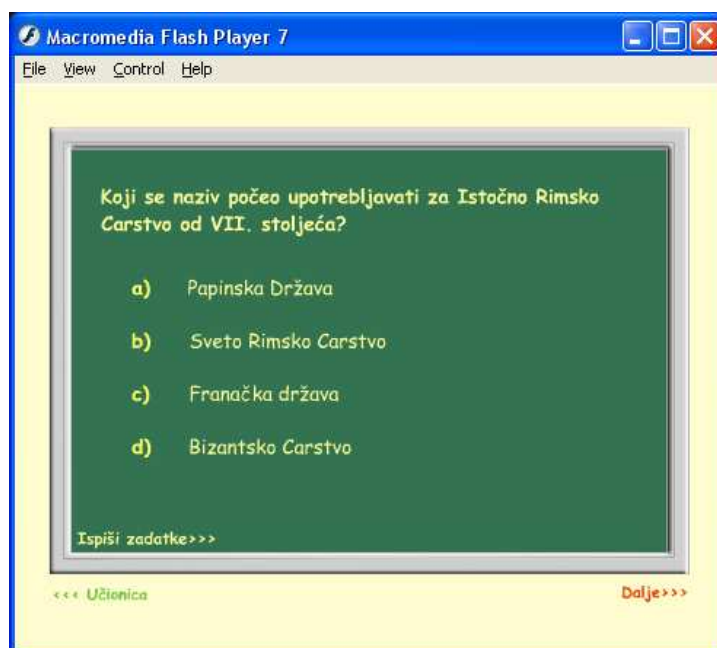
Macromedia Flash Player 7

File View Control Help

Koji se naziv počeo upotrebljavati za Istočno Rimsko Carstvo od VII. stoljeća?

a) Papinska Država

b) Sveto Rimsko Carstvo

c) Franačka država

d) Bizantsko Carstvo

Ispiši zadatke>>>

<<< Učionica

Dalje>>>